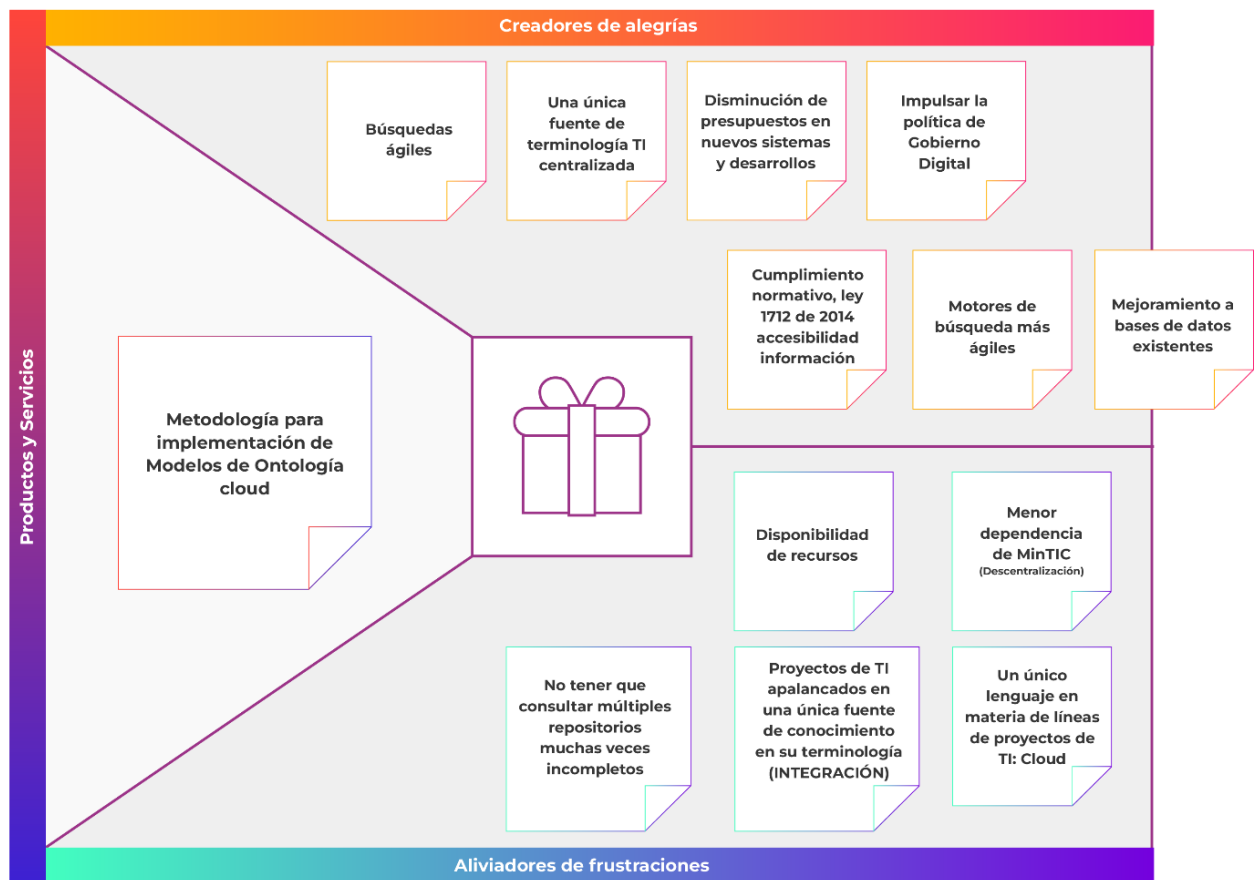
Creadores de alegrías

Productos y Servicios

Búsquedas ágiles

Una única fuente de terminología TI centralizada

Disminución de presupuestos en nuevos sistemas y desarrollos

Impulsar la política de Gobierno Digital

Cumplimiento normativo, ley 1712 de 2014 accesibilidad información

Motores de búsqueda más ágiles

Mejoramiento a bases de datos existentes

Metodología para implementación de Modelos de Ontología cloud

Disponibilidad de recursos

Menor dependencia de MinTIC (Descentralización)

No tener que consultar múltiples repositorios muchas veces incompletos

Proyectos de TI apalancados en una única fuente de conocimiento en su terminología (INTEGRACIÓN)

Un único lenguaje en materia de líneas de proyectos de TI: Cloud

Aliviadores de frustraciones